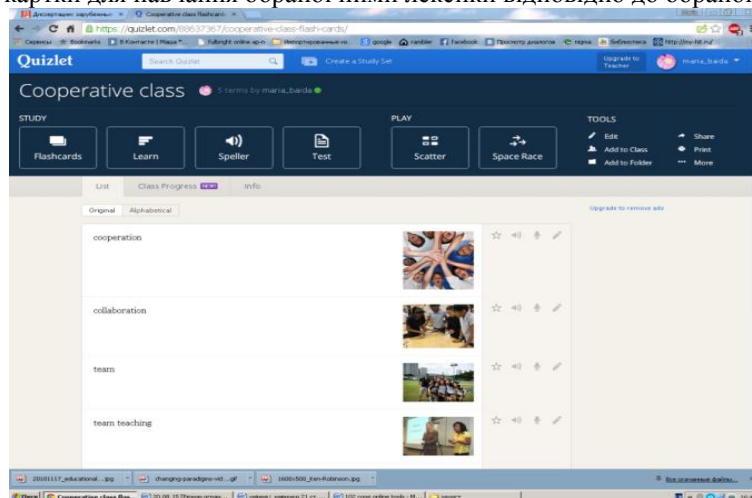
картки для названня обраної ними іконки відповідно до обраної

Дисертации зарубежных × Cooperative class flashcard ×

https://quizlet.com/88637367/cooperative-class-flash-cards/

Сервисы Bookmarks В Контакте | Пошта Fulbright online ap-n Импортированные из google rambler Facebook Просмотр диалогов пошта Бібліотека http://my-hit.ru/

Quizlet Search Quizlet Create a Study Set Upgrade to Teacher maria_baida

Cooperative class 5 terms by maria_baida

STUDY
Flashcards Learn Speller Test

PLAY
Scatter Space Race

TOOLS
Edit Share
Add to Class Print
Add to Folder More

List Class Progress NEW Info

Original Alphabetical

Upgrade to remove ads

cooperation

collaboration

team

team teaching

20101117_educational....jpg changing-paradigms-vid....gif 1600x500_Ken-Robinson.jpg

Все скачанные файлы...

Пуск Cooperative class flas... 20.08.15 Лекция англ... 102 cool online tools - M... Total...